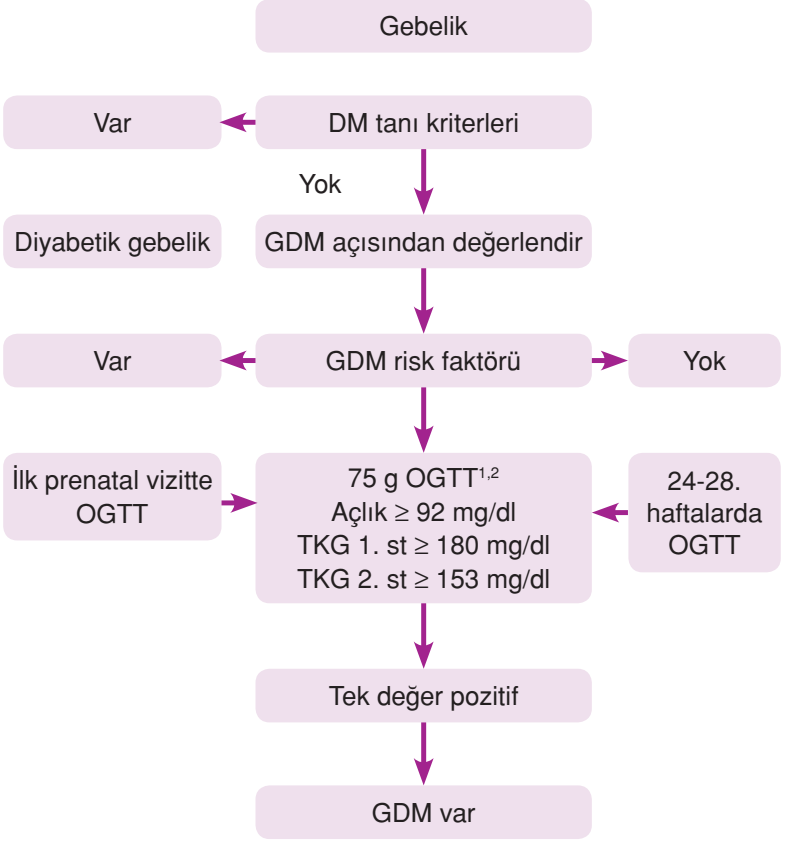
Gebelik

Var

DM tanı kriterleri

Yok

Diyabetik gebelik

GDM açısından değerlendir

Var

GDM risk faktörü

Yok

İlk prenatal vizitte OGTT

75 g OGTT$^{1,2}$
Açlık $\geq$ 92 mg/dl
TKG 1. st $\geq$ 180 mg/dl
TKG 2. st $\geq$ 153 mg/dl

24-28. haftalarda OGTT

Tek değer pozitif

GDM var